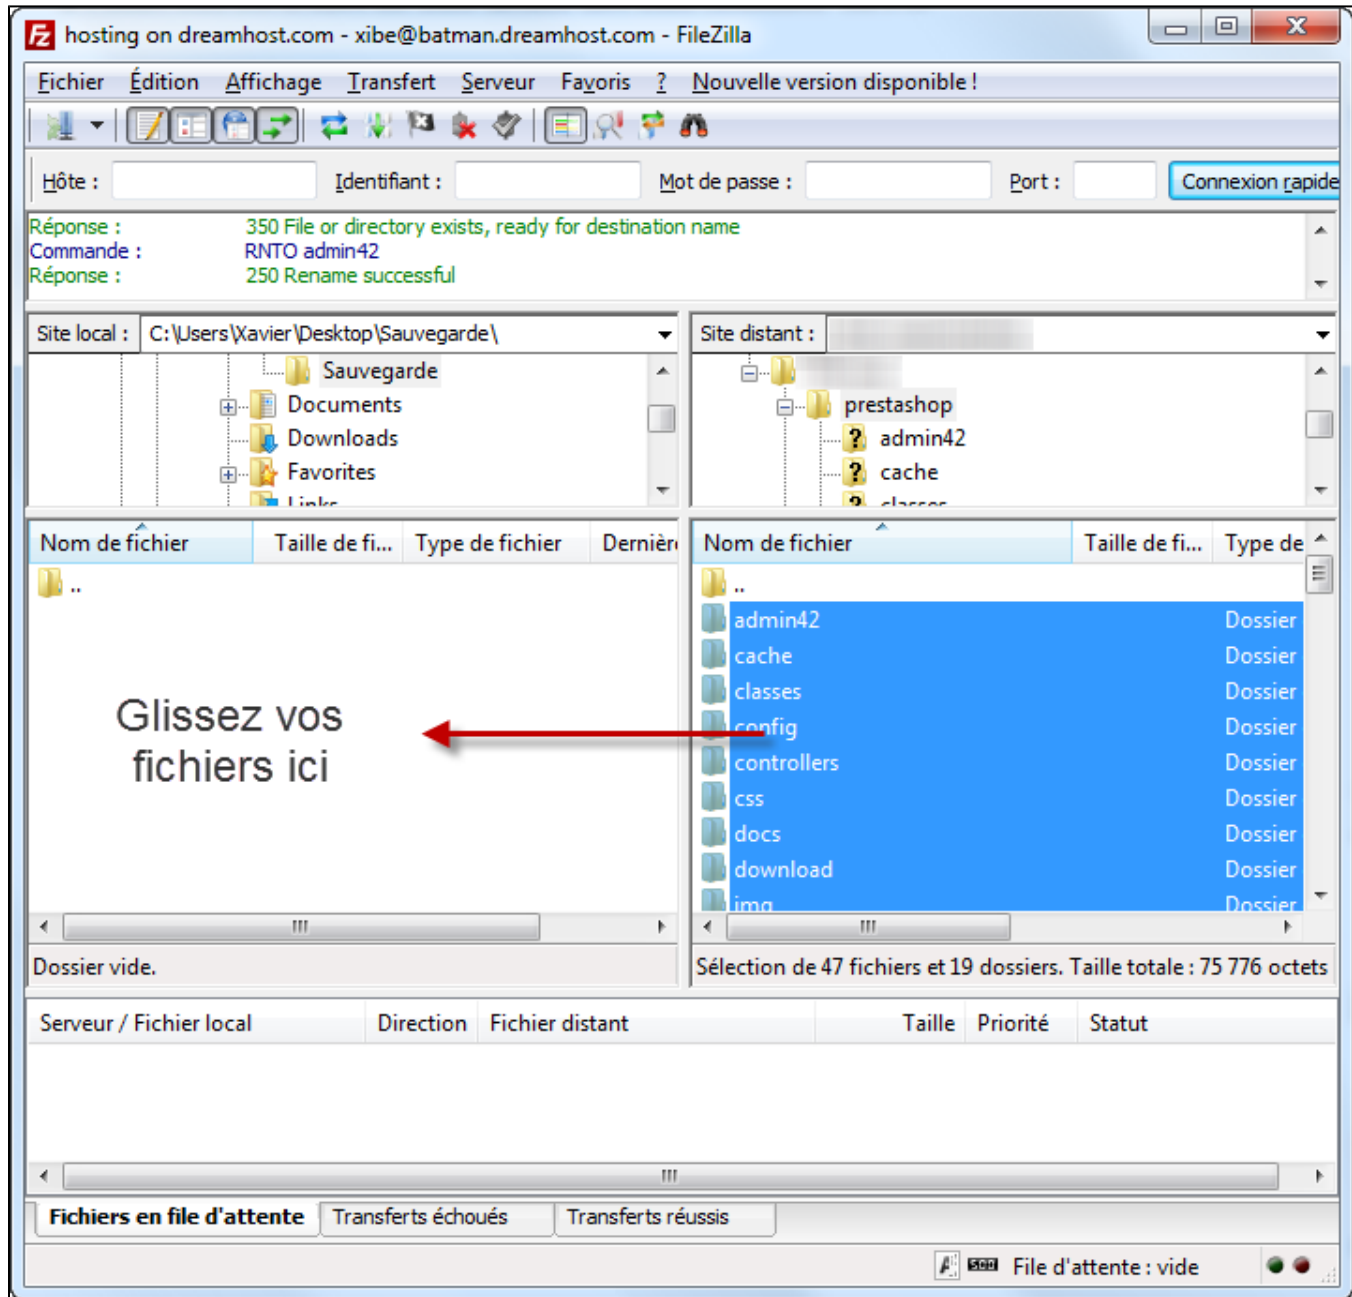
hosting on dreamhost.com - xibe@batman.dreamhost.com - FileZilla

Fichier Édition Affichage Transfert Serveur Favoris ? Nouvelle version disponible !

Hôte : Identifiant : Mot de passe : Port : Connexion rapide

Réponse : 350 File or directory exists, ready for destination name
Commande : RNTO admin42
Réponse : 250 Rename successful

Site local : C:\Users\Xavier\Desktop\Sauvegarde\

Sauvegarde
Documents
Downloads
Favorites
Links

Site distant : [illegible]

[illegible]
prestashop
admin42
cache
classes

| Nom de fichier | Taille de fi... | Type de fichier | Dernièr |
|---|---|---|---|
| .. | | | |

Glissez vos fichiers ici

| Nom de fichier | Taille de fi... | Type de |
|---|---|---|
| .. | | |
| admin42 | | Dossier |
| cache | | Dossier |
| classes | | Dossier |
| config | | Dossier |
| controllers | | Dossier |
| css | | Dossier |
| docs | | Dossier |
| download | | Dossier |
| img | | Dossier |

Dossier vide.

Sélection de 47 fichiers et 19 dossiers. Taille totale : 75 776 octets

| Serveur / Fichier local | Direction | Fichier distant | Taille | Priorité | Statut |
|---|---|---|---|---|---|

Fichiers en file d'attente Transferts échoués Transferts réussis

File d'attente : vide